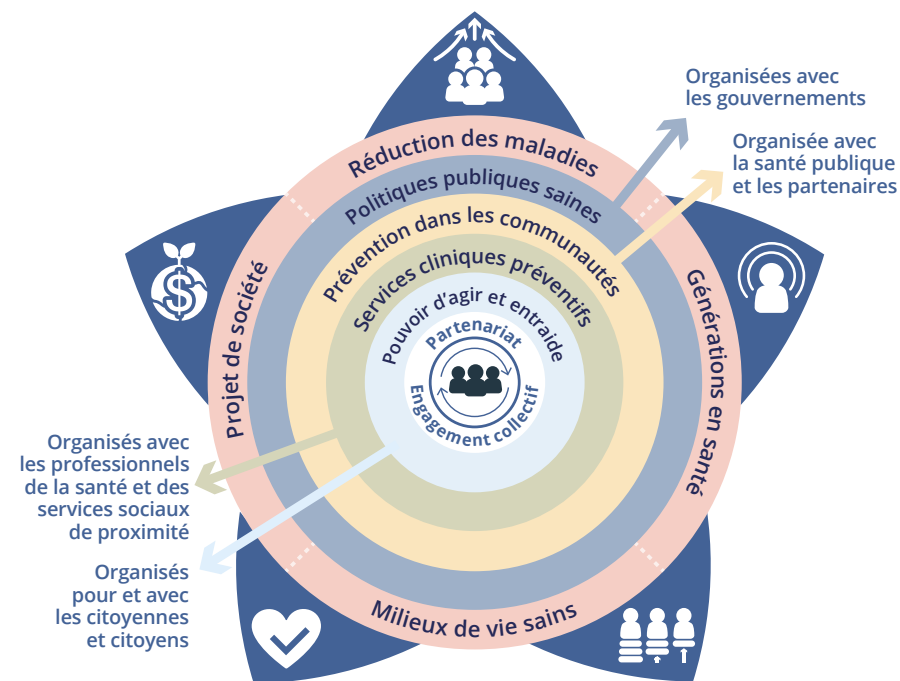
Réduction des maladies

Politiques publiques saines

Prévention dans les communautés

Services cliniques préventifs

Pouvoir d'agir et entraide

Partenariat

Engagement collectif

Projet de société

Générations en santé

Milieux de vie sains

Organisées avec les gouvernements

Organisée avec la santé publique et les partenaires

Organisés avec les professionnels de la santé et des services sociaux de proximité

Organisés pour et avec les citoyennes et citoyens